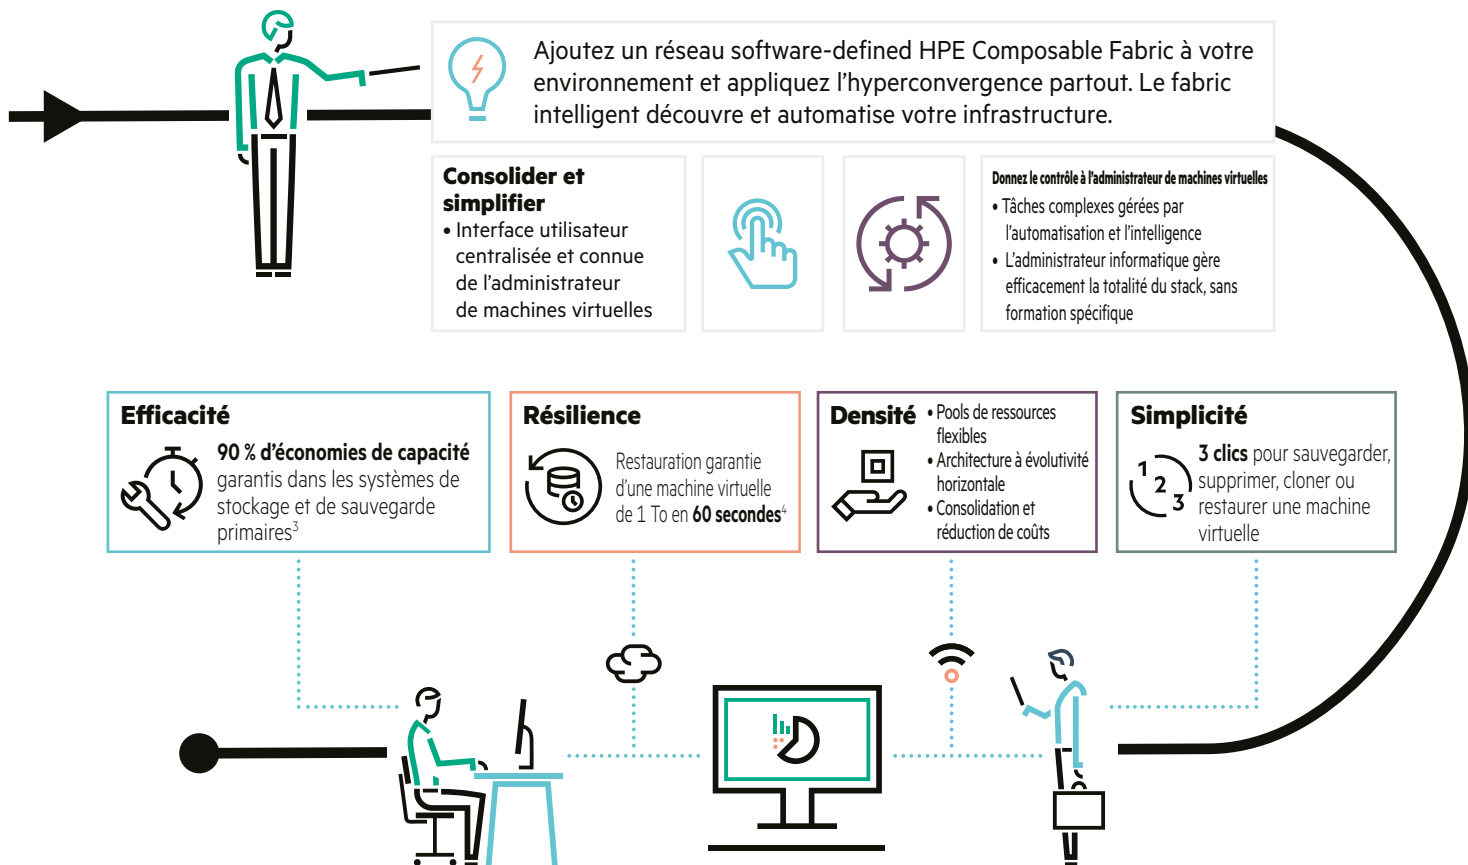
Ajoutez un réseau software-defined HPE Composable Fabric à votre environnement et appliquez l'hyperconvergence partout. Le fabric intelligent découvre et automatise votre infrastructure.

Consolider et simplifier
• Interface utilisateur centralisée et connue de l'administrateur de machines virtuelles

Donnez le contrôle à l'administrateur de machines virtuelles
• Tâches complexes gérées par l'automatisation et l'intelligence
• L'administrateur informatique gère efficacement la totalité du stack, sans formation spécifique

Efficacité
90 % d'économies de capacité garantis dans les systèmes de stockage et de sauvegarde primaires$^3$

Résilience
Restauration garantie d'une machine virtuelle de 1 To en 60 secondes$^4$

Densité
• Pools de ressources flexibles
• Architecture à évolutivité horizontale
• Consolidation et réduction de coûts

Simplicité
1 2 3
3 clics pour sauvegarder, supprimer, cloner ou restaurer une machine virtuelle